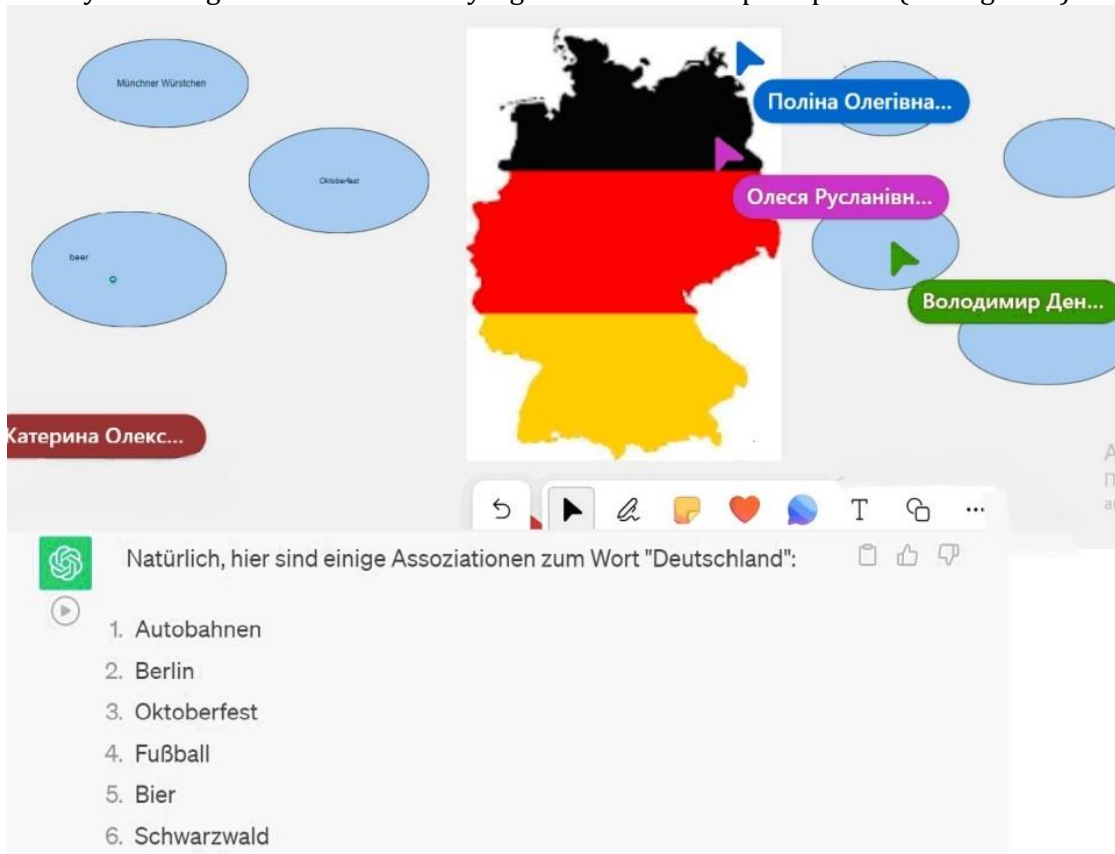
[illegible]

Münchner Würstchen

Oktoberfest

beer

Поліна Олегівна...

Олеся Русланівн...

Володимир Ден...

Катерина Олекс...

A
П
a

T

...

Natürlich, hier sind einige Assoziationen zum Wort "Deutschland":

1. Autobahnen
2. Berlin
3. Oktoberfest
4. Fußball
5. Bier
6. Schwarzwald